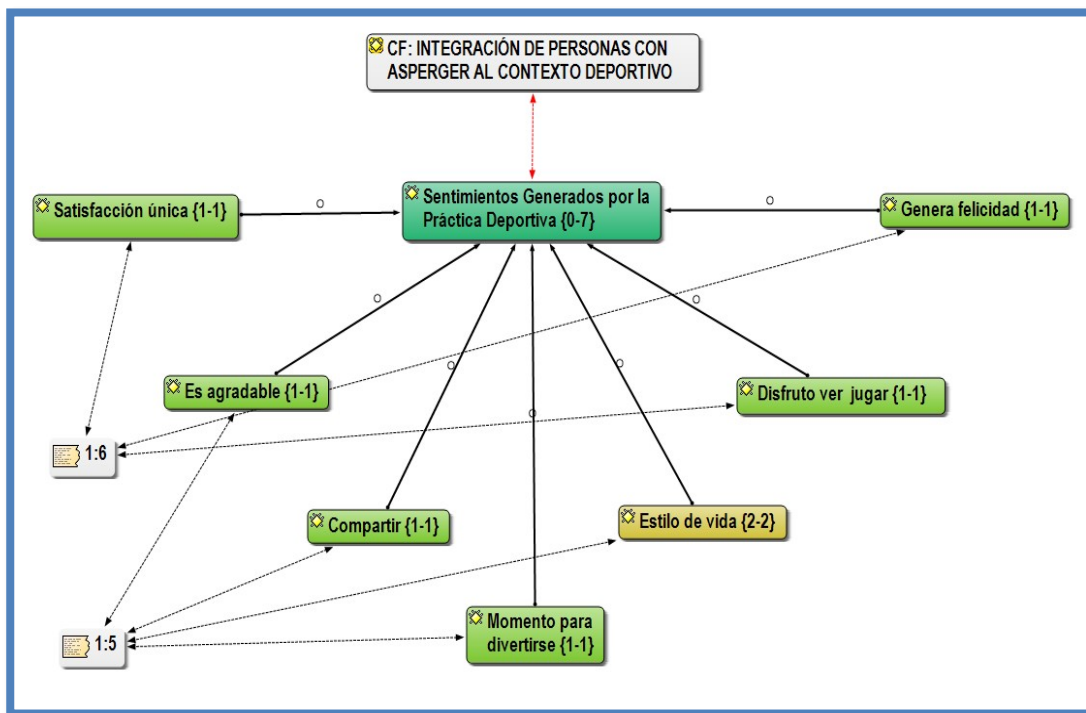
CF: INTEGRACIÓN DE PERSONAS CON ASPERGER AL CONTEXTO DEPORTIVO

Satisfacción única {1-1}

o

Sentimientos Generados por la Práctica Deportiva {0-7}

o

Genera felicidad {1-1}

o

o

o

o

o

o

Es agradable {1-1}

Disfruto ver jugar {1-1}

1:6

Compartir {1-1}

Estilo de vida {2-2}

Momento para divertirse {1-1}

1:5